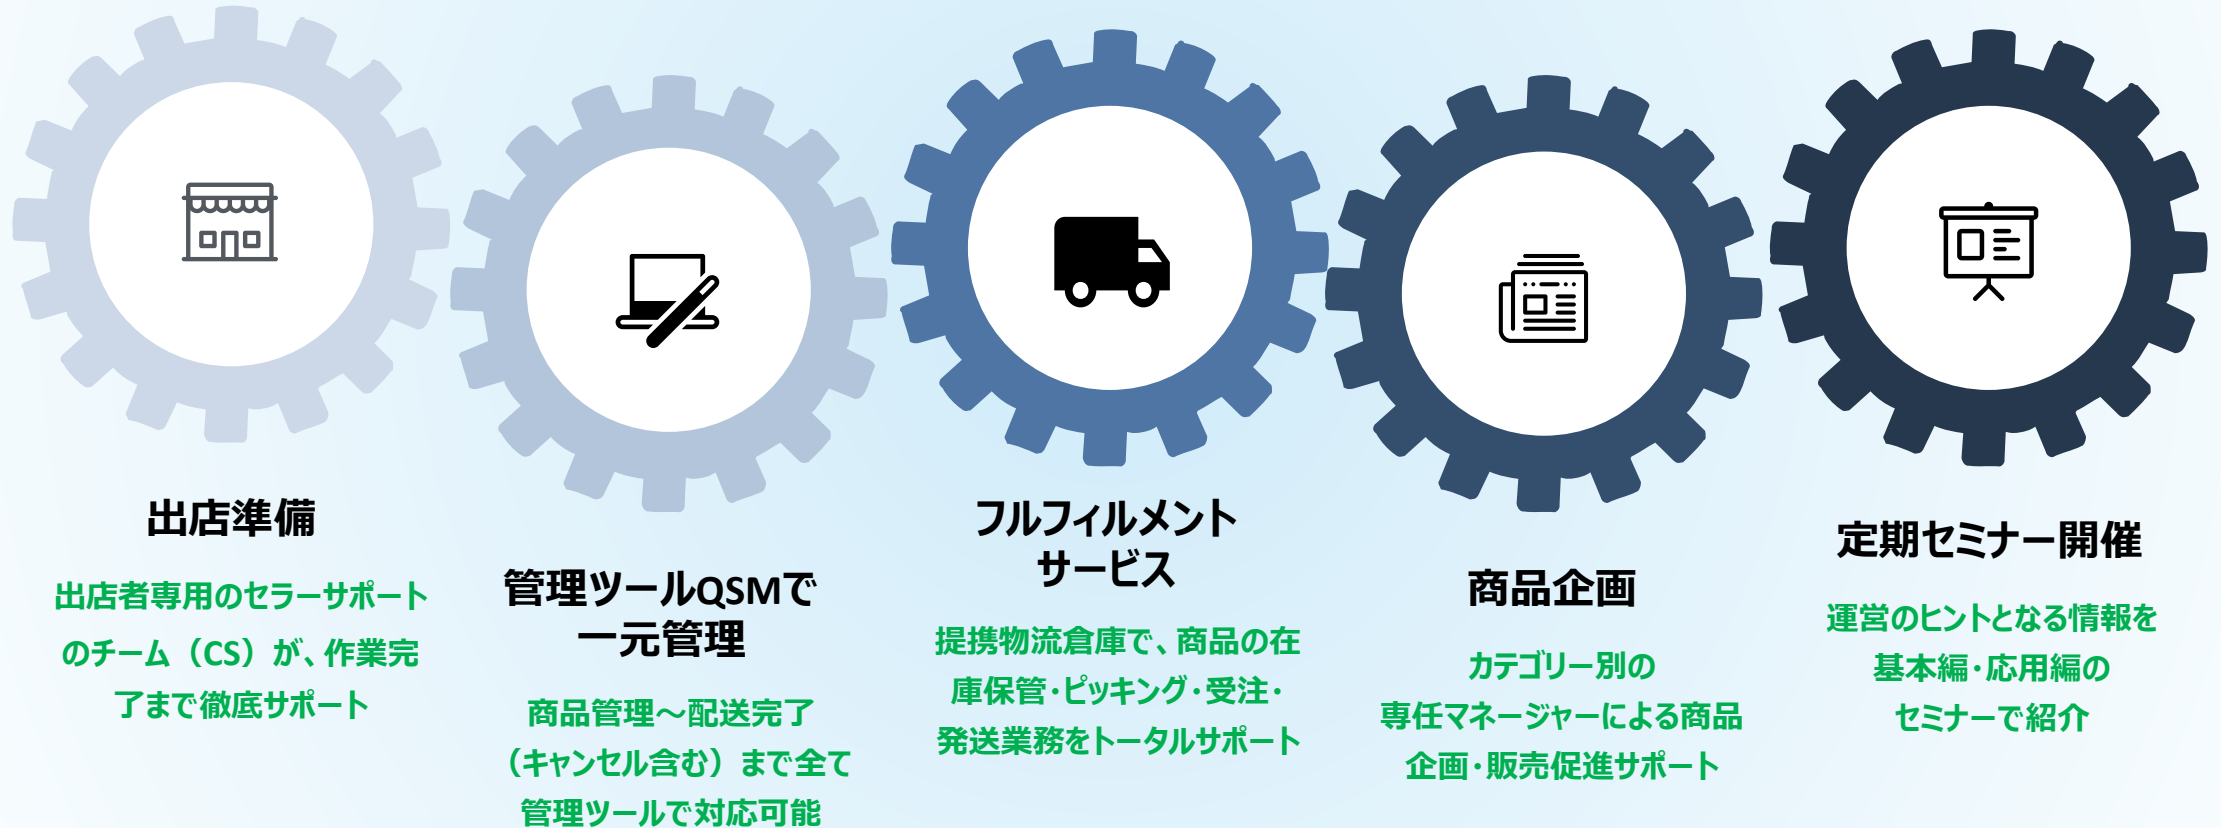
出店準備

出店者専用のセラーサポートのチーム（CS）が、作業完了まで徹底サポート

管理ツールQSMで一元管理

商品管理～配送完了（キャンセル含む）まで全て管理ツールで対応可能

フルフィルメントサービス

提携物流倉庫で、商品の在庫保管・ピッキング・受注・発送業務をトータルサポート

商品企画

カテゴリー別の専任マネージャーによる商品企画・販売促進サポート

定期セミナー開催

運営のヒントとなる情報を基本編・応用編のセミナーで紹介